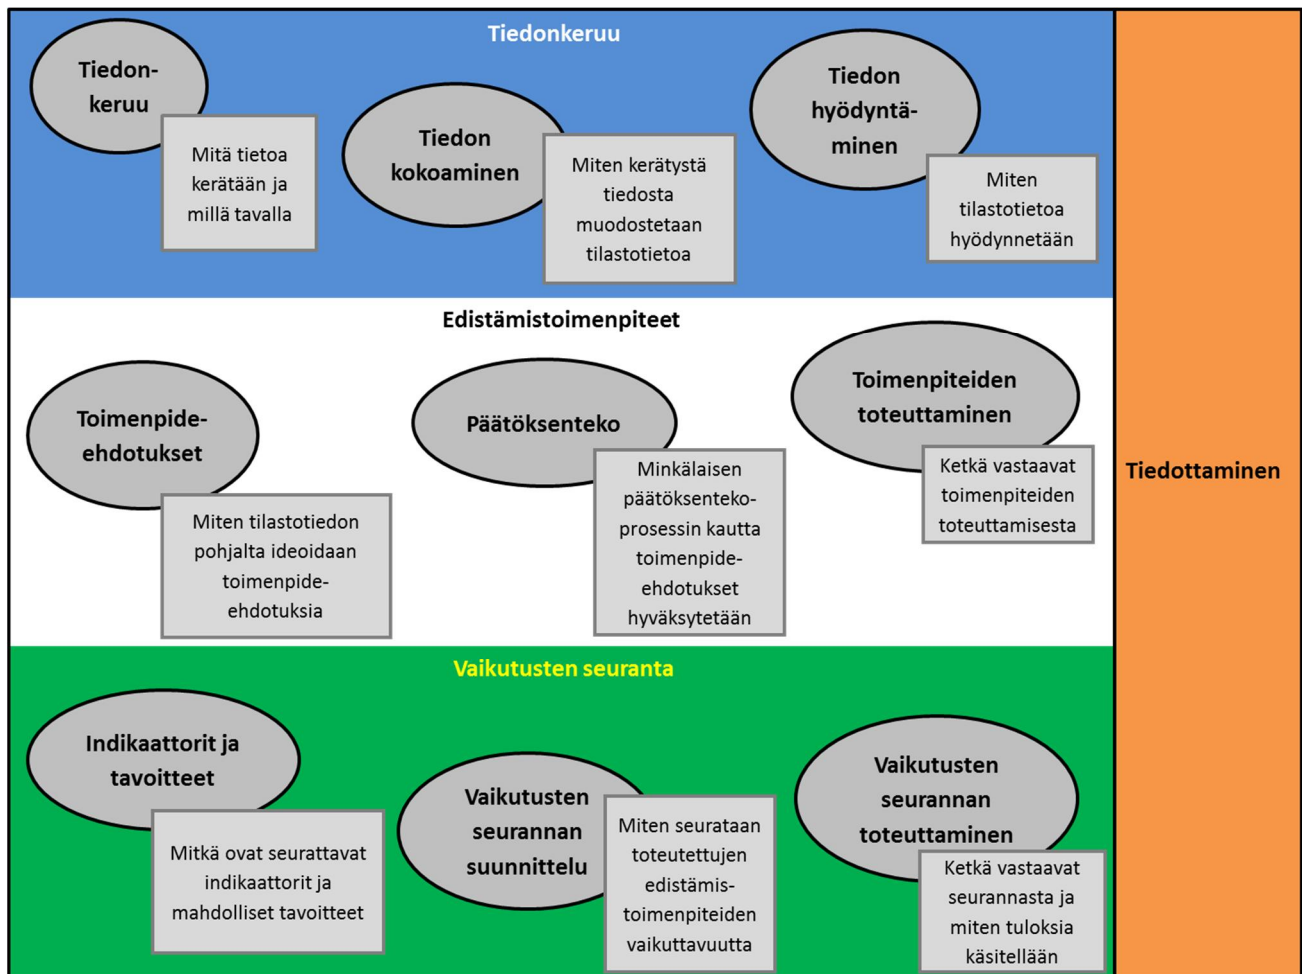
Tiedonkeruu

Tiedonkeruu

Mitä tietoa kerätään ja millä tavalla

Tiedon kokoaminen

Miten kerätystä tiedosta muodostetaan tilastotietoa

Tiedon hyödyntäminen

Miten tilastotietoa hyödynnetään

Edistämistoimenpiteet

Toimenpide-ehdotukset

Miten tilastotiedon pohjalta ideoidaan toimenpide-ehdotuksia

Päätöksenteko

Minkälaisen päätöksentekoprosessin kautta toimenpide-ehdotukset hyväksytetään

Toimenpiteiden toteuttaminen

Ketkä vastaavat toimenpiteiden toteuttamisesta

Vaikutusten seuranta

Indikaattorit ja tavoitteet

Mitkä ovat seurattavat indikaattorit ja mahdolliset tavoitteet

Vaikutusten seurannan suunnittelu

Miten seurataan toteutettujen edistämistoimenpiteiden vaikuttavuutta

Vaikutusten seurannan toteuttaminen

Ketkä vastaavat seurannasta ja miten tuloksia käsitellään

Tiedottaminen